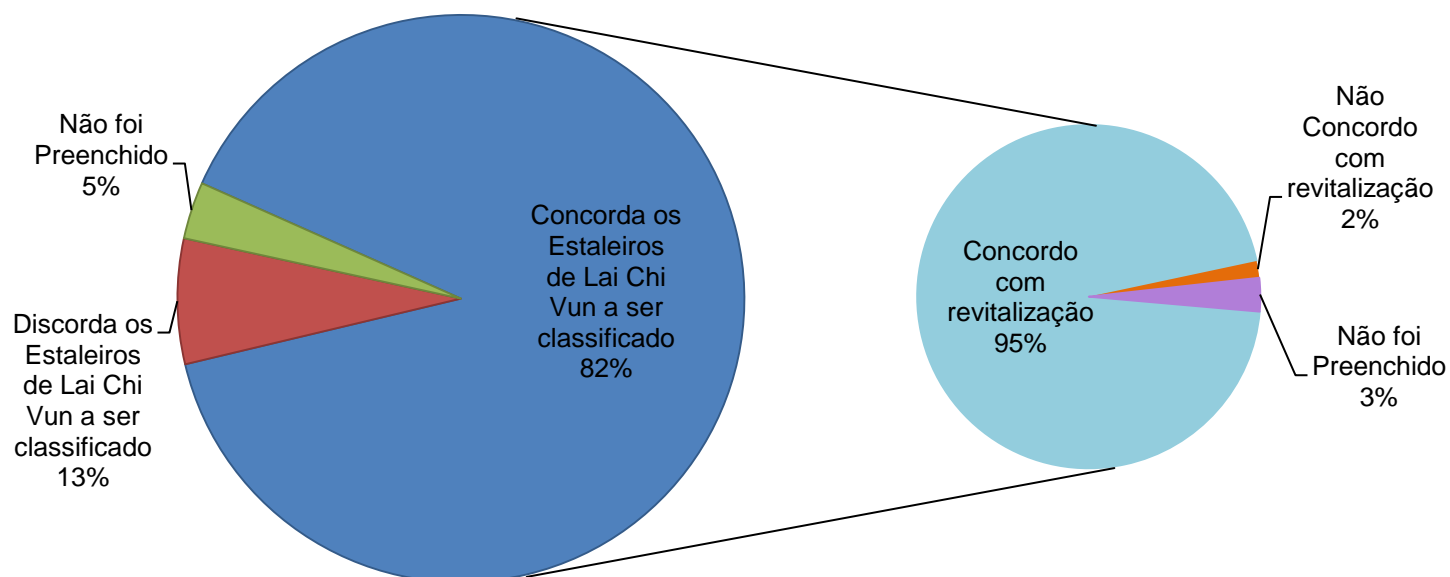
Não foi Preenchido 5%

Discorda os Estaleiros de Lai Chi Vun a ser classificado 13%

Concorda os Estaleiros de Lai Chi Vun a ser classificado 82%

Concordo com revitalização 95%

Não Concordo com revitalização 2%

Não foi Preenchido 3%